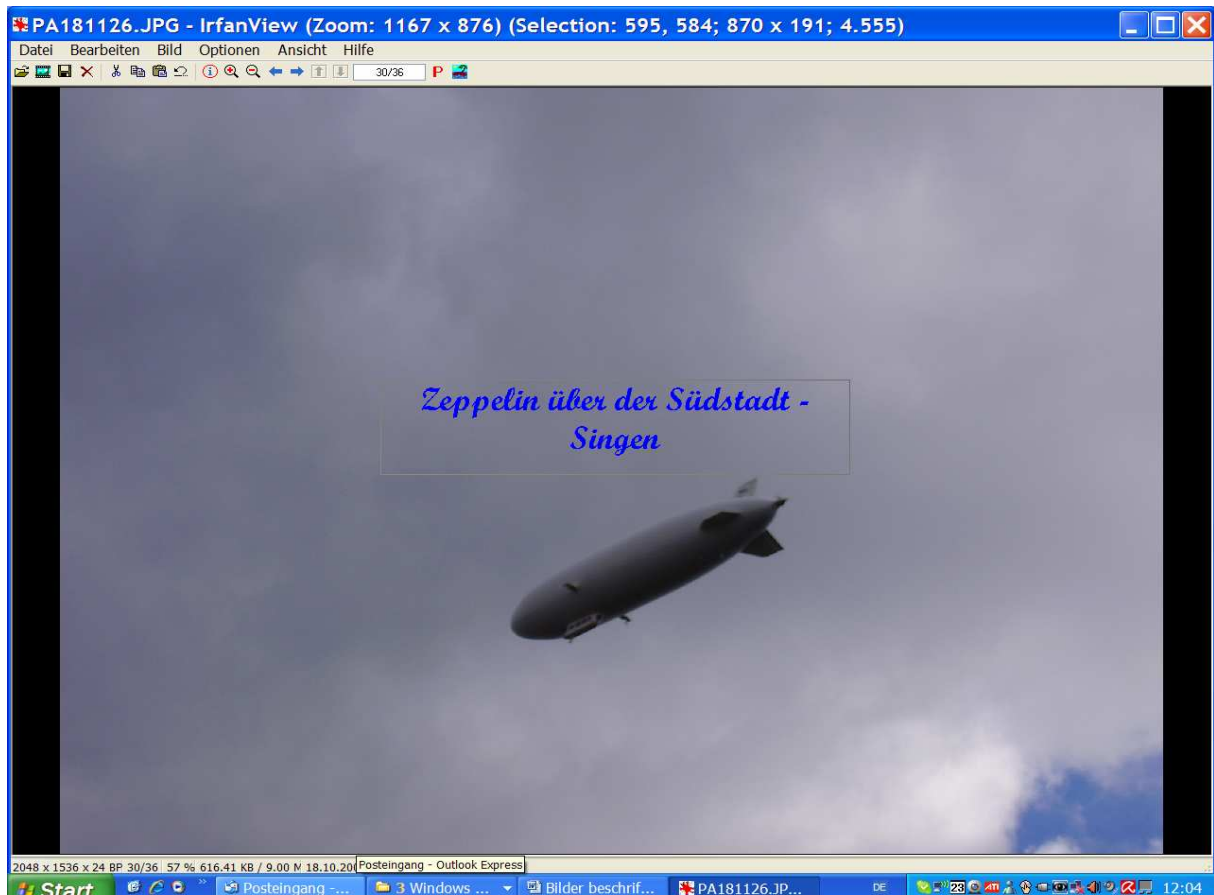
PA181126.JPG - IrfanView (Zoom: 1167 x 876) (Selection: 595, 584; 870 x 191; 4.555)

Datei Bearbeiten Bild Optionen Ansicht Hilfe

30/36 P

Zeppelin über der Südstadt - Singen

2048 x 1536 x 24 BP 30/36 57 % 616.41 KB / 9.00 M 18.10.20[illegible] Posteingang - Outlook Express

Start Posteingang -... 3 Windows ... Bilder beschrif... PA181126.JP... DE 12:04